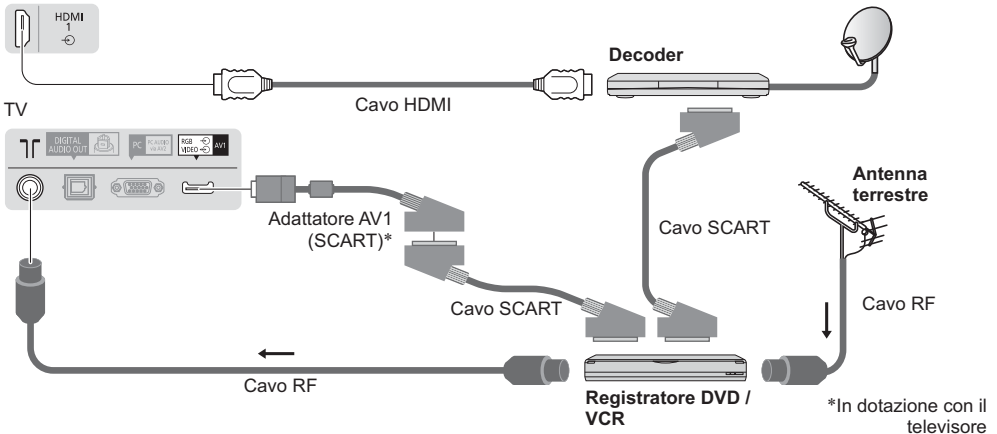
HDMI 1

Decoder

Cavo HDMI

TV

DIGITAL AUDIO OUT

PC

RGB VIDEO AV1

Antenna terrestre

Adattatore AV1 (SCART)*

Cavo SCART

Cavo SCART

Cavo RF

Cavo RF

Registratore DVD / VCR

*In dotazione con il televisore